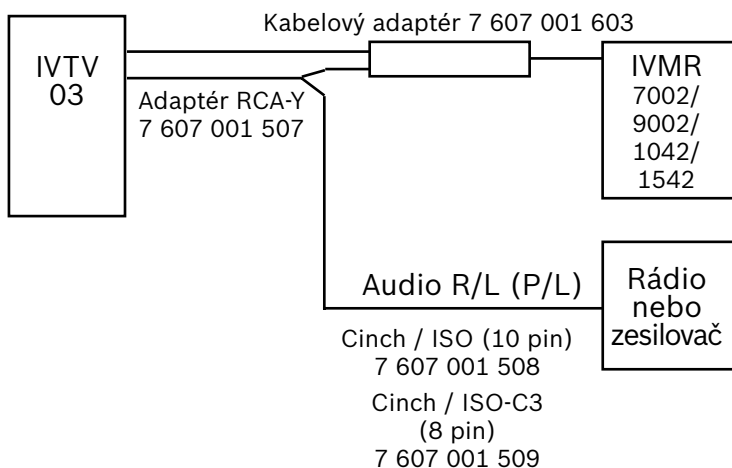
Kabelový adaptér 7 607 001 603

IVTV
03

Adaptér RCA-Y
7 607 001 507

IVMR
7002/
9002/
1042/
1542

Audio R/L (P/L)

Rádio
nebo
zesilovač

Cinch / ISO (10 pin)
7 607 001 508

Cinch / ISO-C3
(8 pin)
7 607 001 509